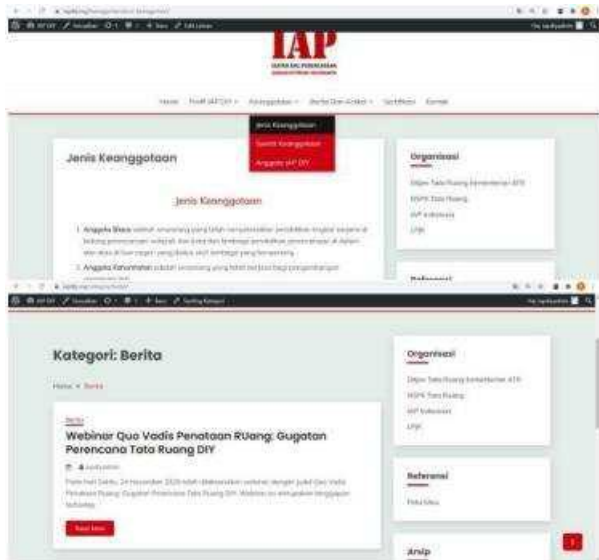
IAP

Home   Profil IAP DIY   Keanggotaan   Berita Dan Artikel   Sertifikasi   Kontak

Jenis Keanggotaan
Syarat Keanggotaan
Anggota IAP DIY

Jenis Keanggotaan

Jenis Keanggotaan

1. Anggota Biasa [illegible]

2. Anggota Kehormatan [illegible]

Organisasi

Dirjen Tata Ruang Kementerian ATR

BKPRD Tata Ruang

IAP Indonesia

LPJK

Referensi

Kategori: Berita

Home » Berita

Berita

Webinar Quo Vadis Penataan RUang: Gugatan Perencana Tata Ruang DIY

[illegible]

Read More

Organisasi

Dirjen Tata Ruang Kementerian ATR

BKPRD Tata Ruang

IAP Indonesia

LPJK

Referensi

Peta Situs

Arsip